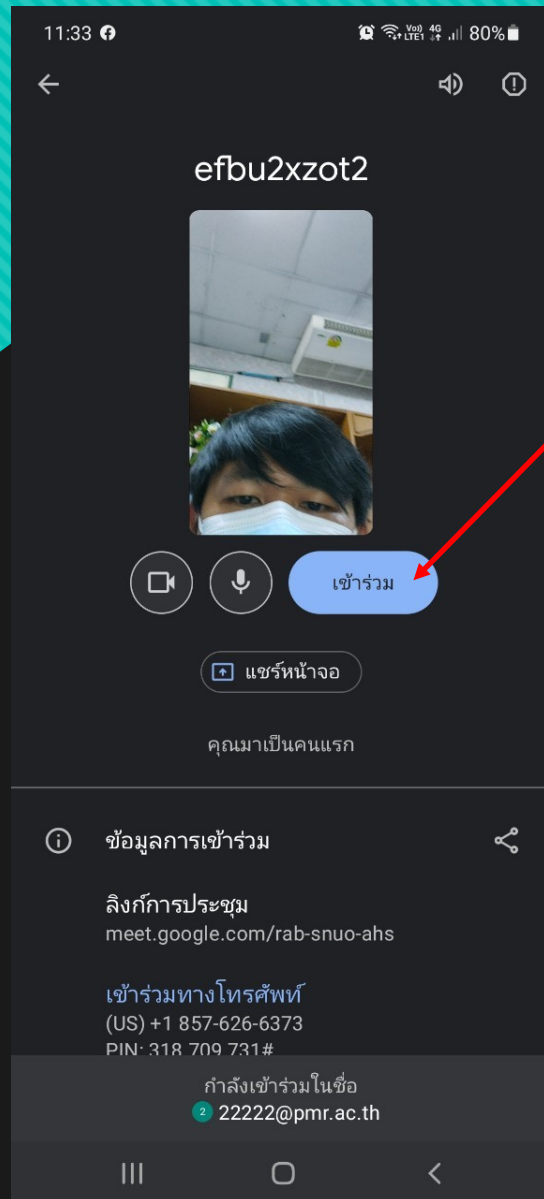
11:33

Vo) LTE1 4G 80%

efbu2xzot2

เข้าร่วม

แชร์หน้าจอ

คุณมาเป็นคนแรก

ข้อมูลการเข้าร่วม

ลิงก์การประชุม
meet.google.com/rab-snuo-ahs

เข้าร่วมทางโทรศัพท์
(US) +1 857-626-6373
PIN: 318 709 731#

กำลังเข้าร่วมในชื่อ
2 22222@pmr.ac.th